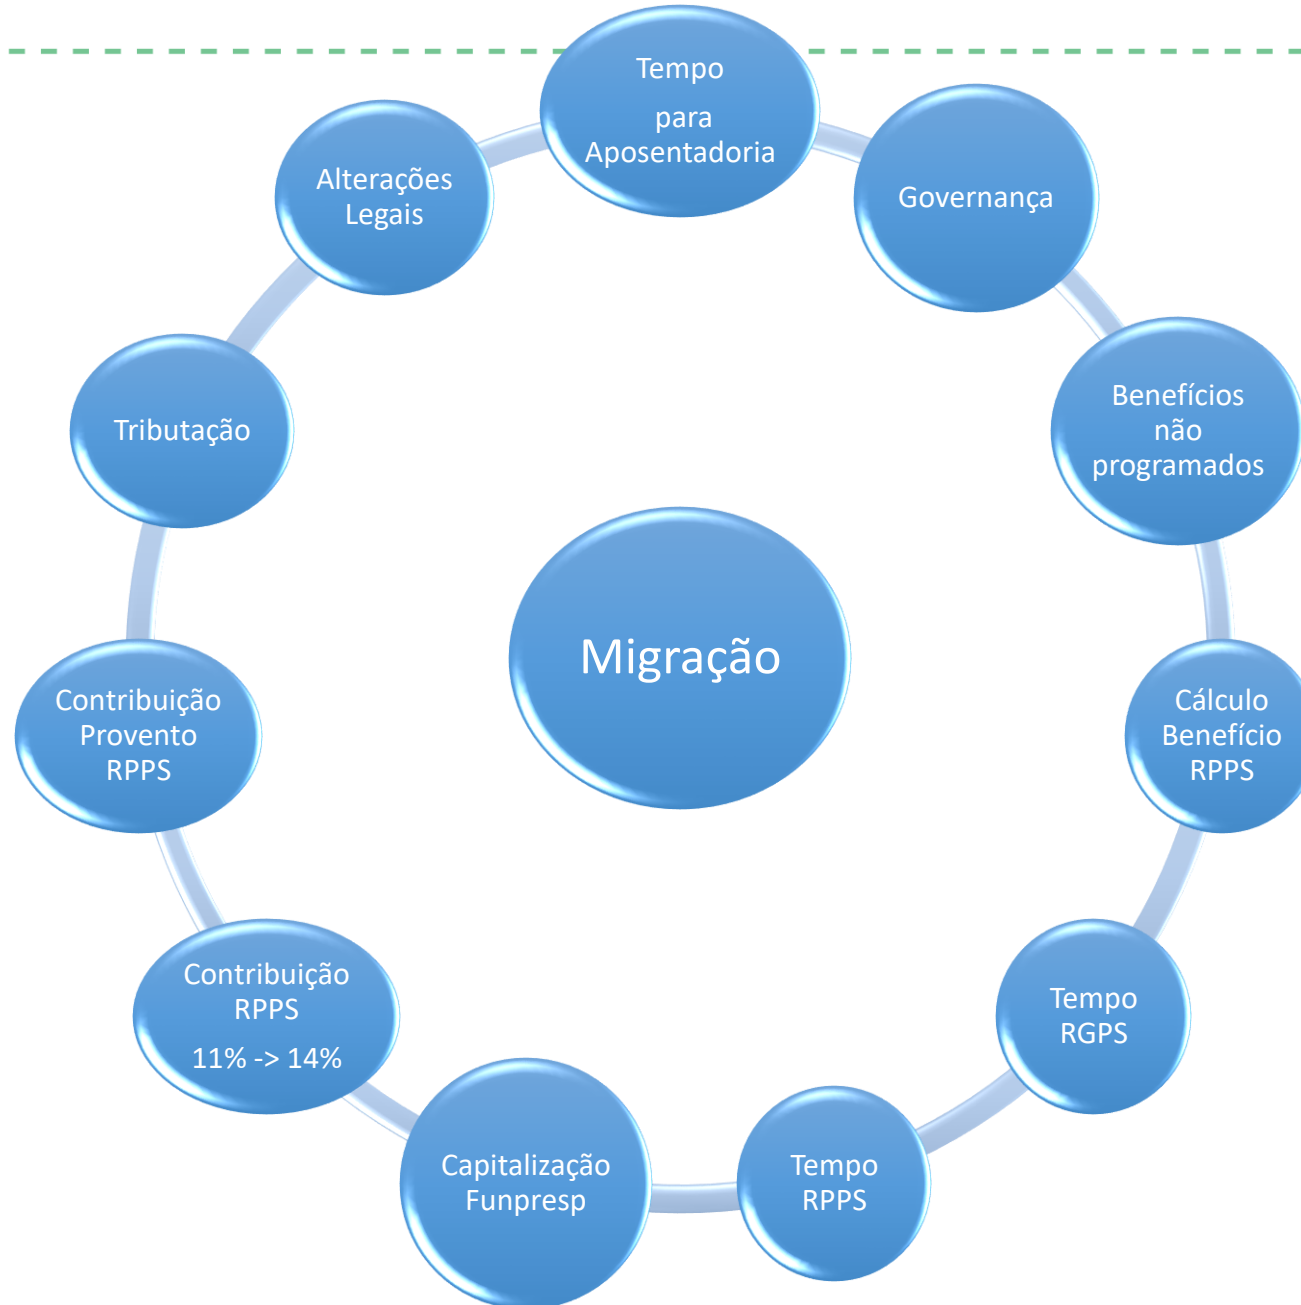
Tempo
para
Aposentadoria

Governança

Benefícios
não
programados

Cálculo
Benefício
RPPS

Tempo
RGPS

Tempo
RPPS

Capitalização
Funpresp

Contribuição
RPPS
11% -> 14%

Contribuição
Provento
RPPS

Tributação

Alterações
Legais

Migração